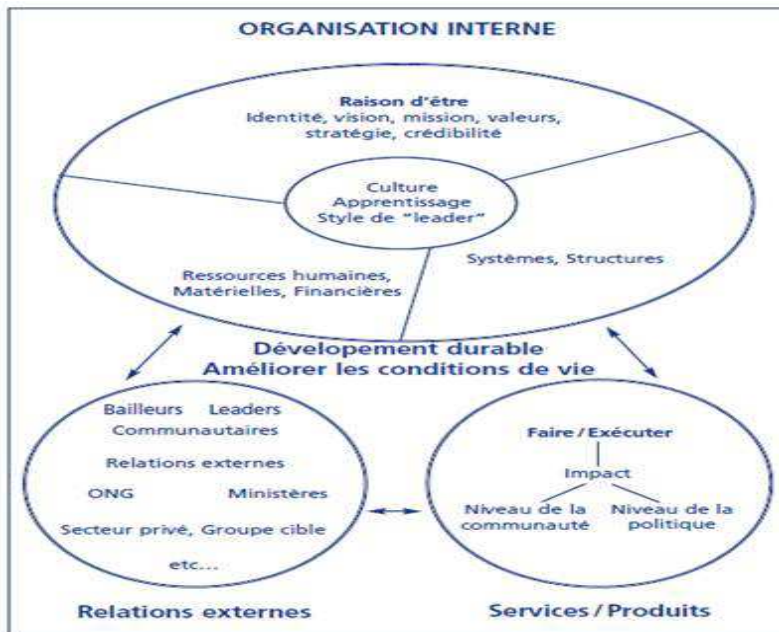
ORGANISATION INTERNE

Raison d'être
Identité, vision, mission, valeurs, stratégie, crédibilité

Culture
Apprentissage
Style de "leader"

Ressources humaines, Matérielles, Financières

Systèmes, Structures

Dévelopement durable
Améliorer les conditions de vie

Bailleurs Leaders
Communautaires
Relations externes
ONG Ministères
Secteur privé, Groupe cible
etc...

Relations externes

Faire / Exécuter
Impact
Niveau de la communauté
Niveau de la politique

Services / Produits